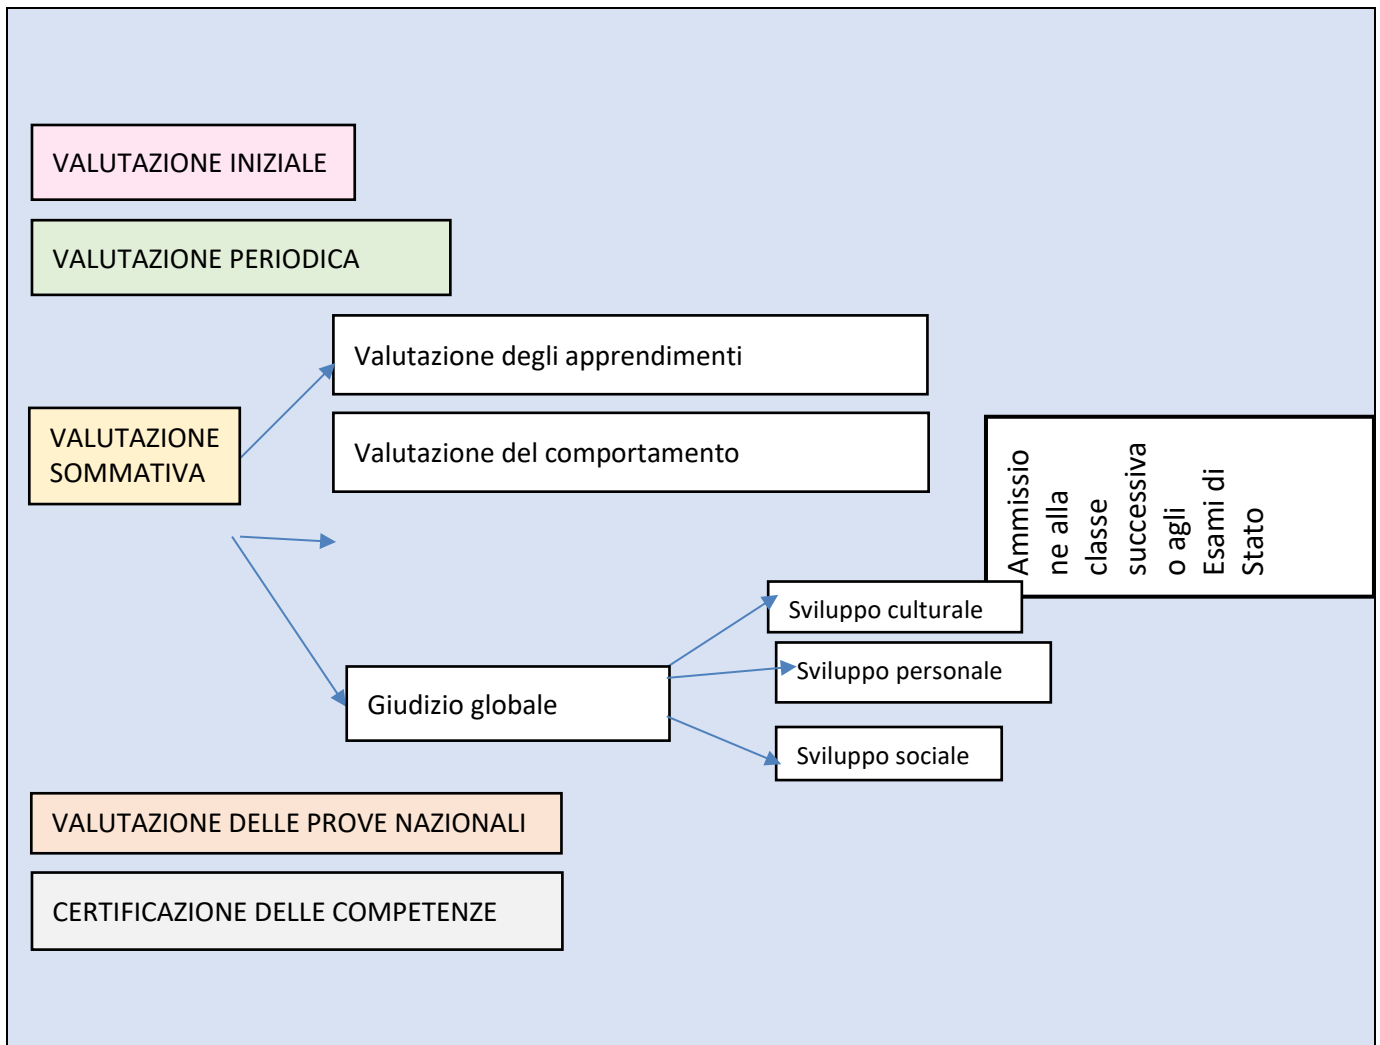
VALUTAZIONE INIZIALE

VALUTAZIONE PERIODICA

Valutazione degli apprendimenti

VALUTAZIONE SOMMATIVA

Valutazione del comportamento

Ammissione alla classe successiva o agli Esami di Stato

Sviluppo culturale

Sviluppo personale

Giudizio globale

Sviluppo sociale

VALUTAZIONE DELLE PROVE NAZIONALI

CERTIFICAZIONE DELLE COMPETENZE